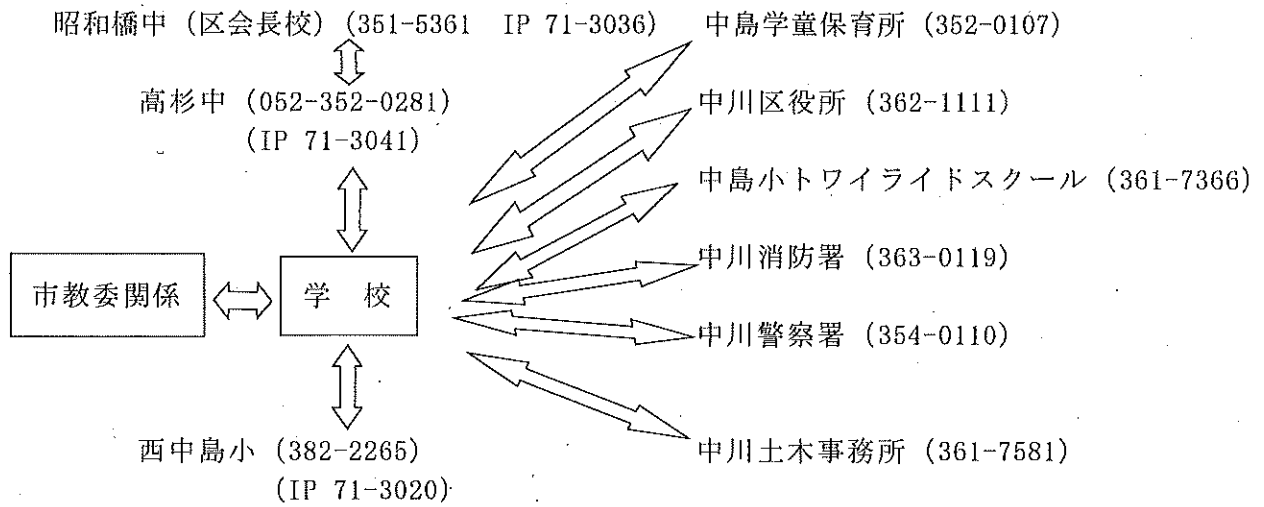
昭和橋中（区会長校）（351-5361　IP 71-3036）

高杉中（052-352-0281）
（IP 71-3041）

市教委関係

学　校

西中島小（382-2265）
（IP 71-3020）

中島学童保育所（352-0107）

中川区役所（362-1111）

中島小トワイライドスクール（361-7366）

中川消防署（363-0119）

中川警察署（354-0110）

中川土木事務所（361-7581）